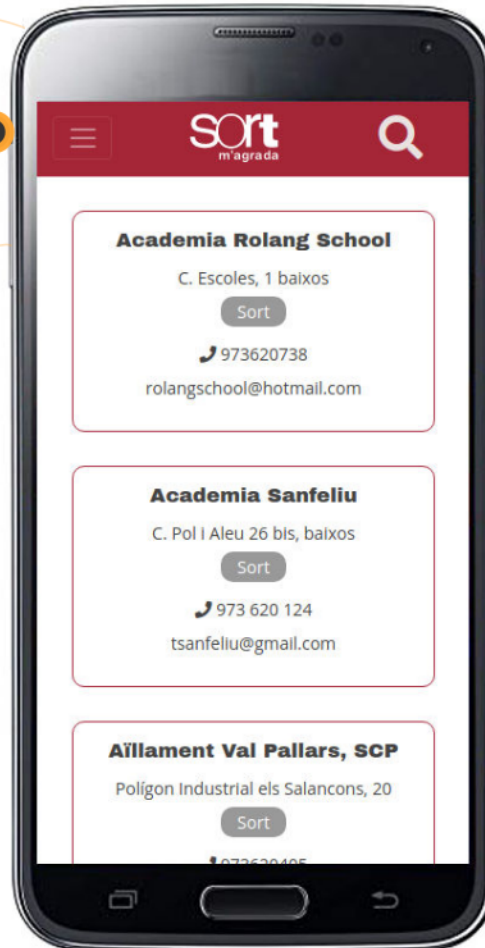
sort
m'agrada

Academia Rolang School

C. Escoles, 1 baixos

Sort

973620738

rolangschool@hotmail.com

Academia Sanfeliu

C. Pol i Aleu 26 bis, baixos

Sort

973 620 124

tsanfeliu@gmail.com

Aïllament Val Pallars, SCP

Polígon Industrial els Salancons, 20

Sort

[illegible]